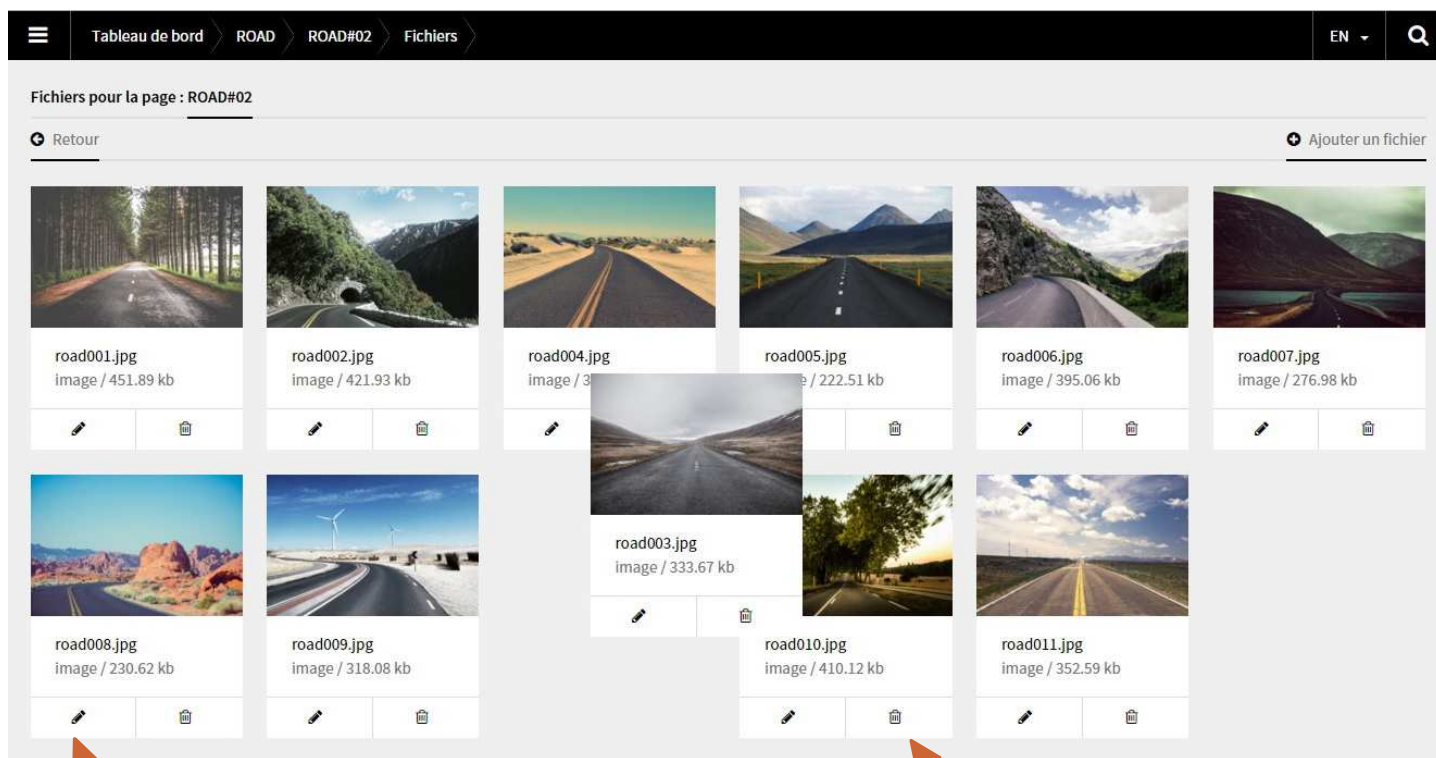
Tableau de bord ROAD ROAD#02 Fichiers

EN

Fichiers pour la page : ROAD#02

Retour

Ajouter un fichier

road001.jpg
image / 451.89 kb

road002.jpg
image / 421.93 kb

road004.jpg
image / 3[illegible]

road005.jpg
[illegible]e / 222.51 kb

road006.jpg
image / 395.06 kb

road007.jpg
image / 276.98 kb

road003.jpg
image / 333.67 kb

road008.jpg
image / 230.62 kb

road009.jpg
image / 318.08 kb

road010.jpg
image / 410.12 kb

road011.jpg
image / 352.59 kb